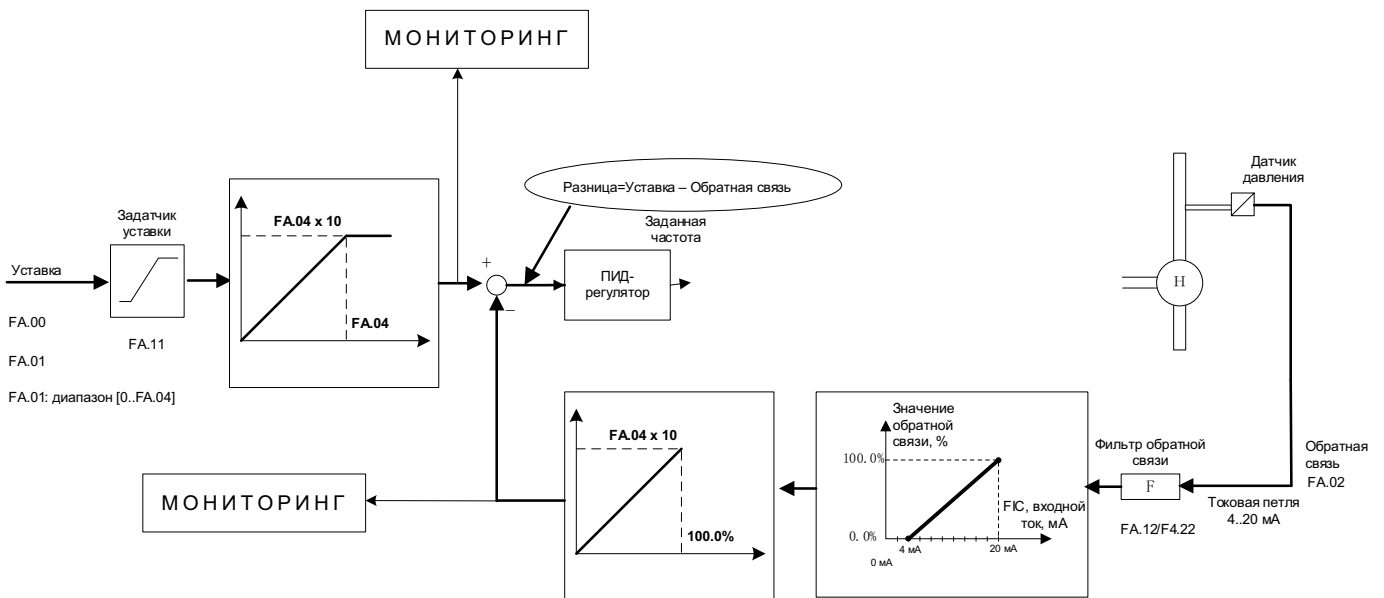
МОНИТОРИНГ

Разница=Уставка – Обратная связь

Датчик давления

Задатчик уставки

FA.04 x 10

Заданная частота

Уставка

+

ПИД-регулятор

H

FA.00

FA.11

FA.04

–

FA.01

FA.01: диапазон [0..FA.04]

FA.04 x 10

Значение обратной связи, %

Фильтр обратной связи

Обратная связь FA.02

100. 0%

МОНИТОРИНГ

FIC, входной ток, мА

F

Токовая петля 4..20 мА

100.0%

0. 0%

4 мА

20 мА

0 мА

FA.12/F4.22